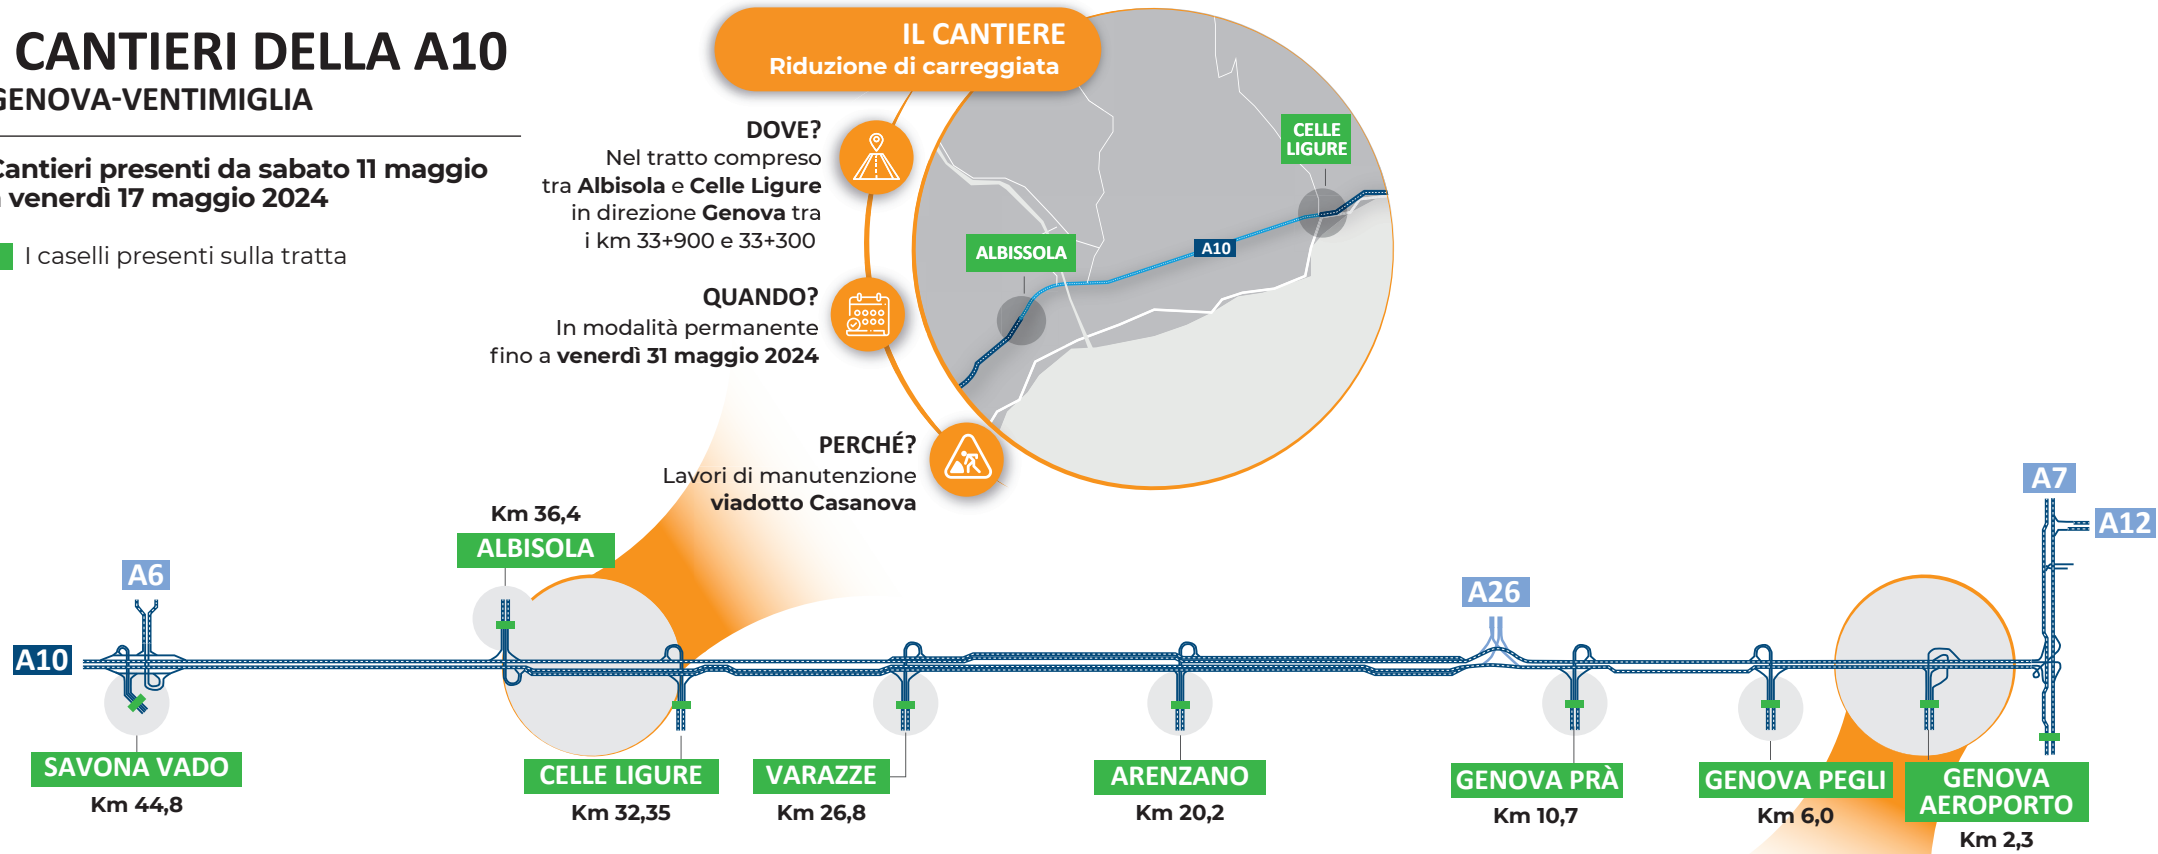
CANTIERI DELLA A10
GENOVA-VENTIMIGLIA

Cantieri presenti da sabato 11 maggio a venerdì 17 maggio 2024

I caselli presenti sulla tratta

IL CANTIERE
Riduzione di carreggiata

DOVE?
Nel tratto compreso tra Albisola e Celle Ligure in direzione Genova tra i km 33+900 e 33+300

QUANDO?
In modalità permanente fino a venerdì 31 maggio 2024

PERCHÉ?
Lavori di manutenzione viadotto Casanova

CELLE LIGURE
ALBISSOLA
A10

Km 36,4
ALBISOLA
A6
A10
A26
A7
A12

SAVONA VADO
Km 44,8
CELLE LIGURE
Km 32,35
VARAZZE
Km 26,8
ARENZANO
Km 20,2
GENOVA PRÀ
Km 10,7
GENOVA PEGLI
Km 6,0
GENOVA AEROPORTO
Km 2,3